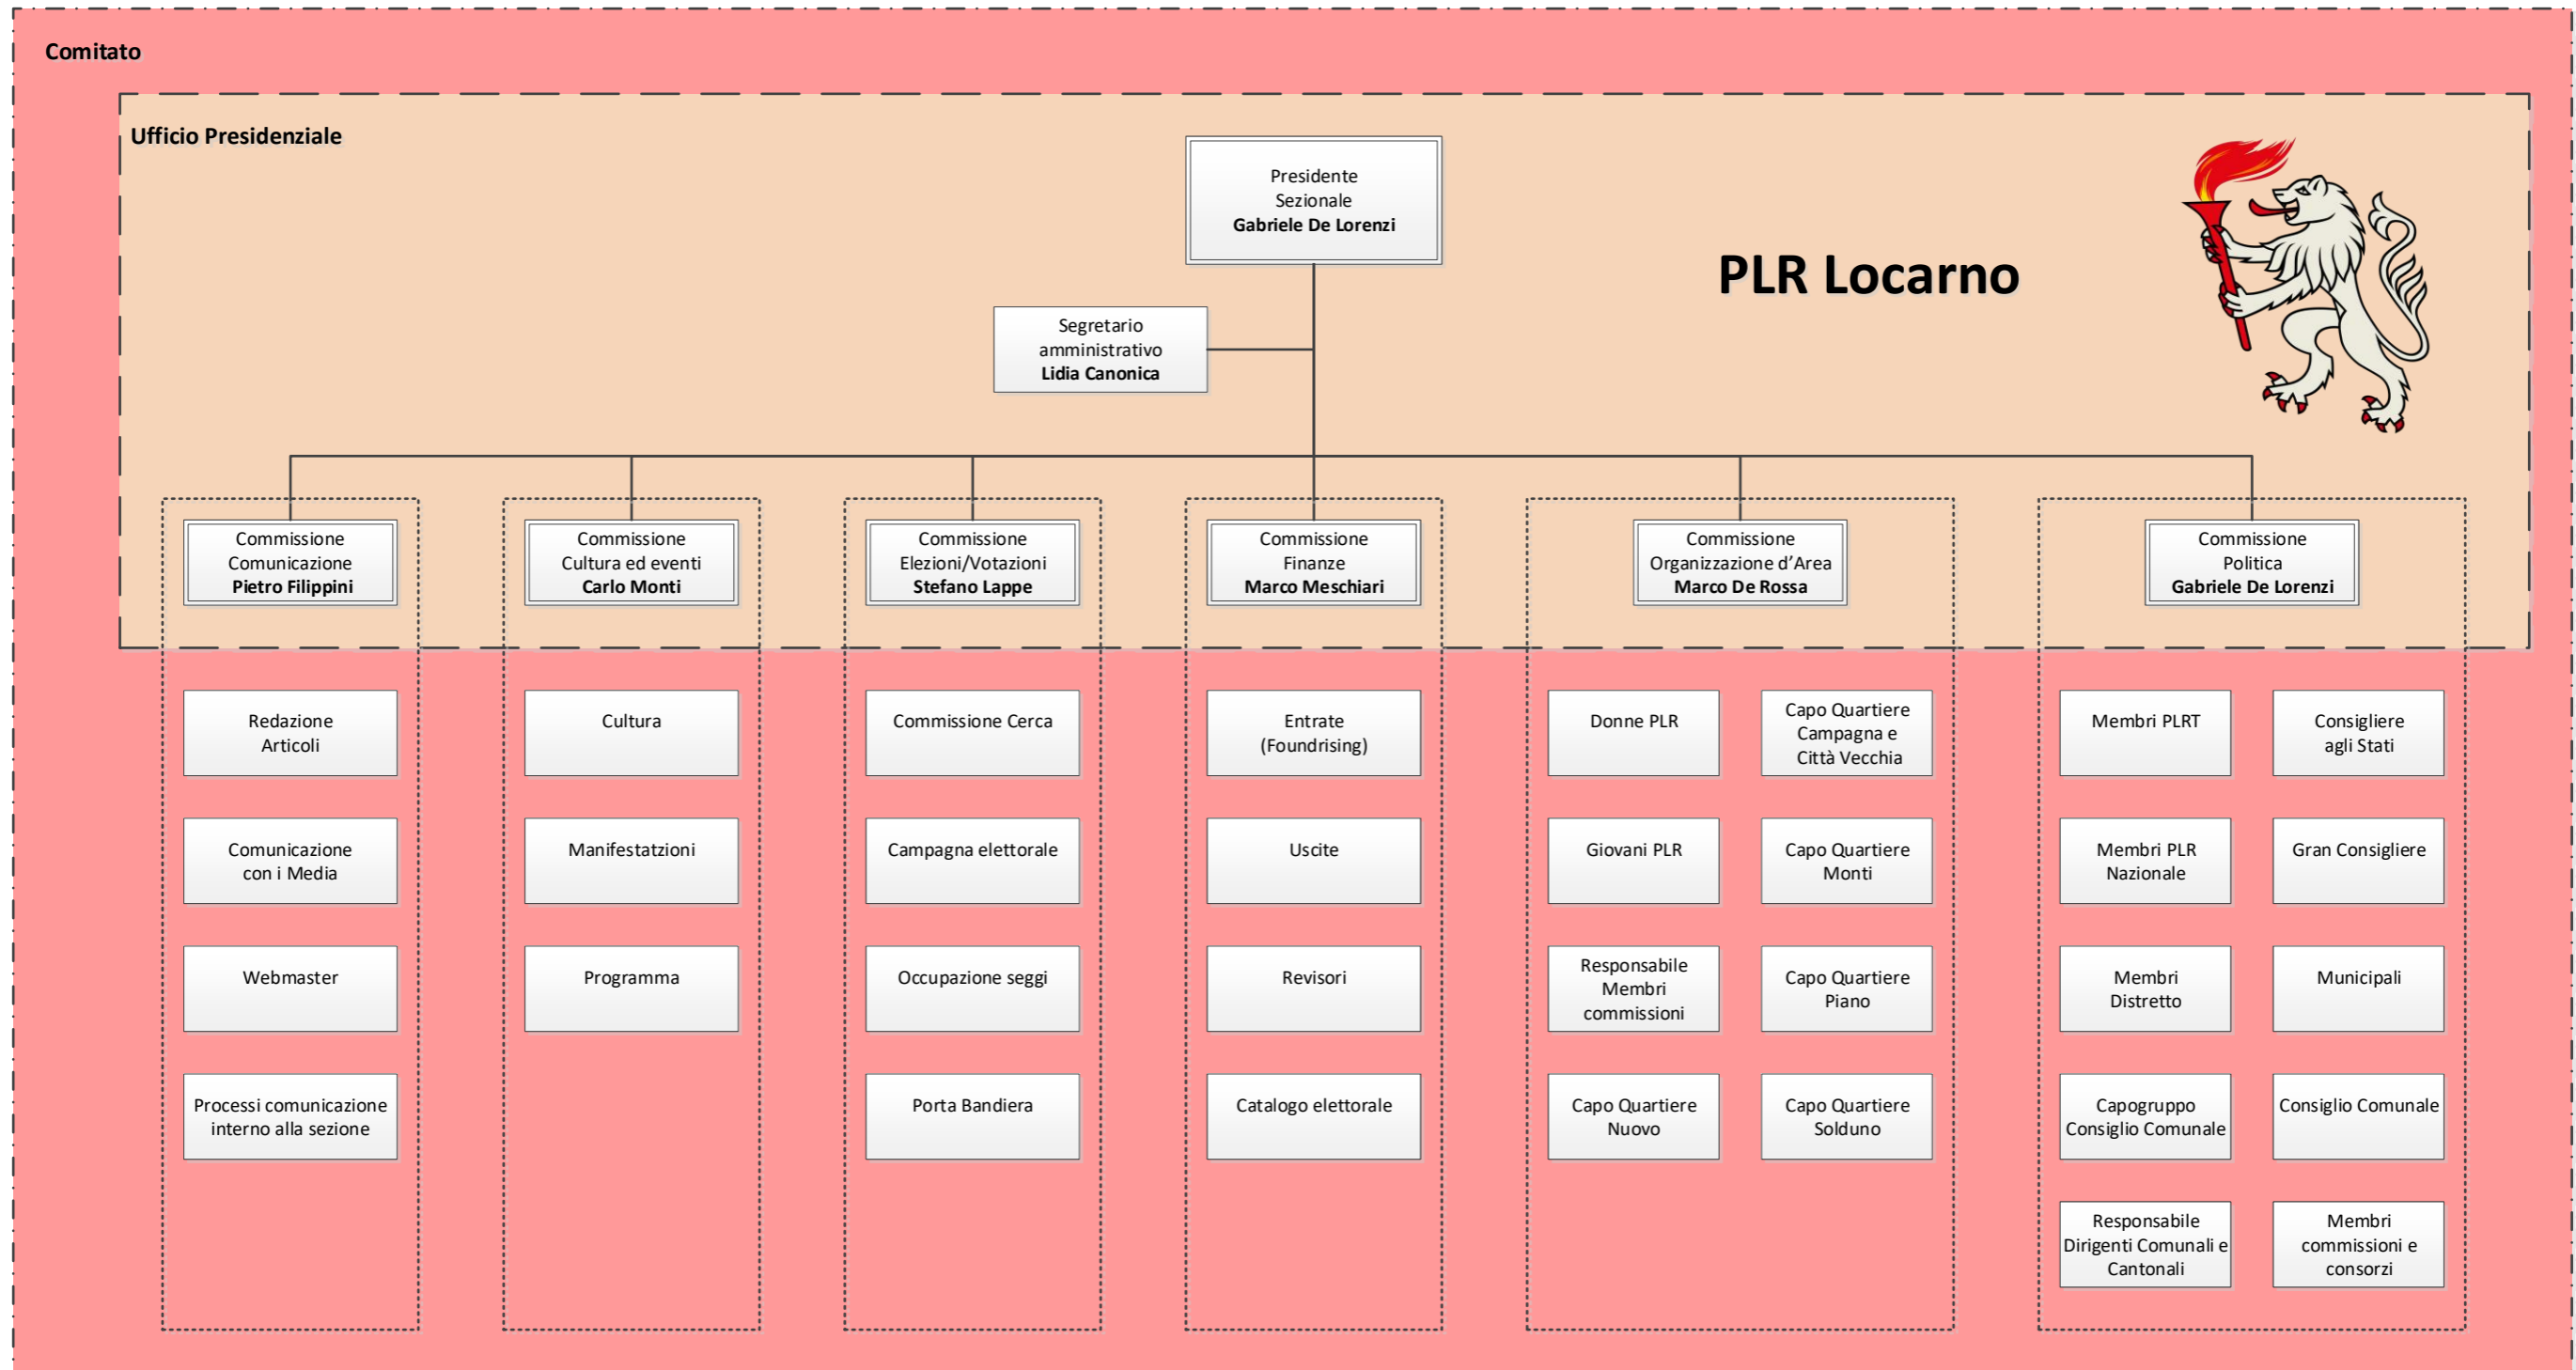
Comitato

Ufficio Presidenziale

Presidente
Sezionale
**Gabriele De Lorenzi**

PLR Locarno

Segretario
amministrativo
**Lidia Canonica**

Commissione
Comunicazione
**Pietro Filippini**

Commissione
Cultura ed eventi
**Carlo Monti**

Commissione
Elezioni/Votazioni
**Stefano Lappe**

Commissione
Finanze
**Marco Meschiari**

Commissione
Organizzazione d'Area
**Marco De Rossa**

Commissione
Politica
**Gabriele De Lorenzi**

Redazione
Articoli

Comunicazione
con i Media

Webmaster

Processi comunicazione
interno alla sezione

Cultura

Manifestatzioni

Programma

Commissione Cerca

Campagna elettorale

Occupazione seggi

Porta Bandiera

Entrate
(Foundrising)

Uscite

Revisori

Catalogo elettorale

Donne PLR

Capo Quartiere
Campagna e
Città Vecchia

Giovani PLR

Capo Quartiere
Monti

Responsabile
Membri
commissioni

Capo Quartiere
Piano

Capo Quartiere
Nuovo

Capo Quartiere
Solduno

Membri PLRT

Consigliere
agli Stati

Membri PLR
Nazionale

Gran Consigliere

Membri
Distretto

Municipali

Capogruppo
Consiglio Comunale

Consiglio Comunale

Responsabile
Dirigenti Comunali e
Cantonali

Membri
commissioni e
consorzi